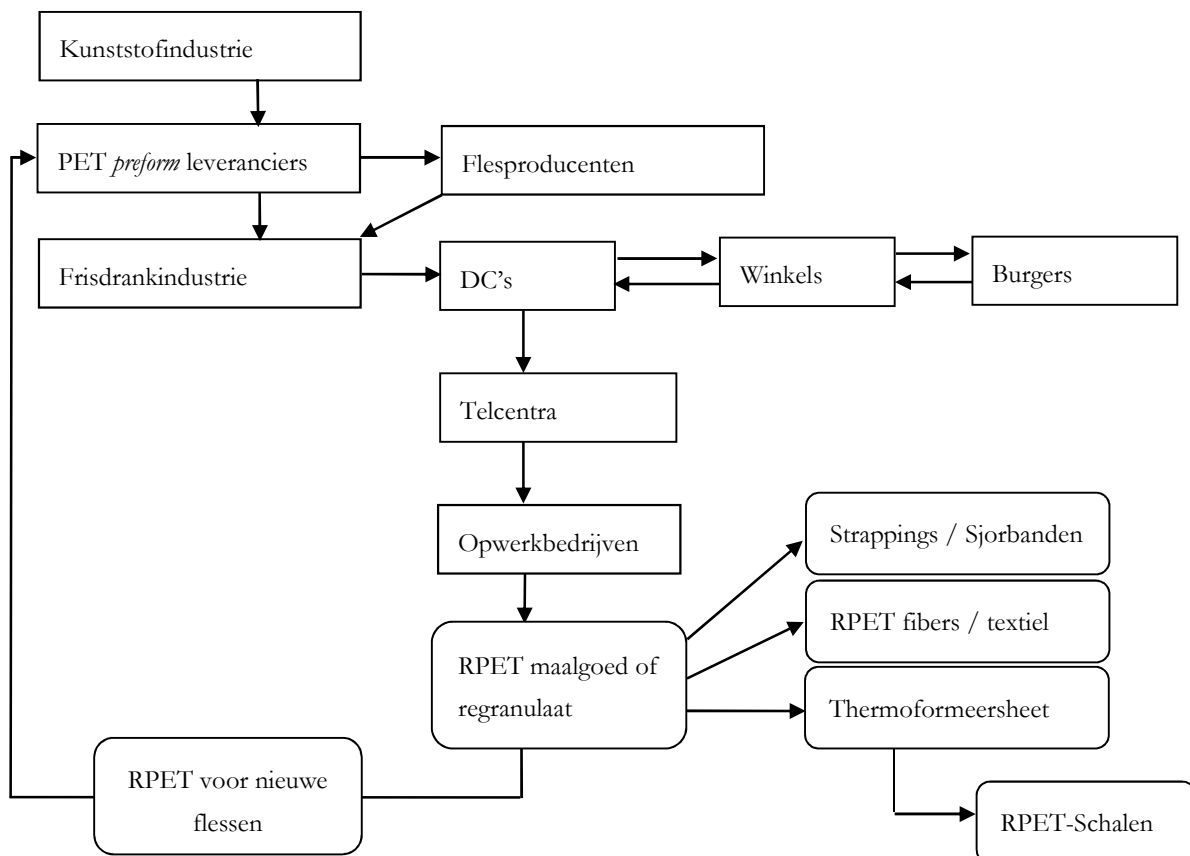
Kunststofindustrie

PET *preform* leveranciers

Flesproducenten

Frisdrankindustrie

DC's

Winkels

Burgers

Telcentra

Opwerkbedrijven

Strappings / Sjorbanden

RPET fibers / textiel

RPET maalgoed of regranulaat

Thermoformeersheet

RPET voor nieuwe flessen

RPET-Schalen